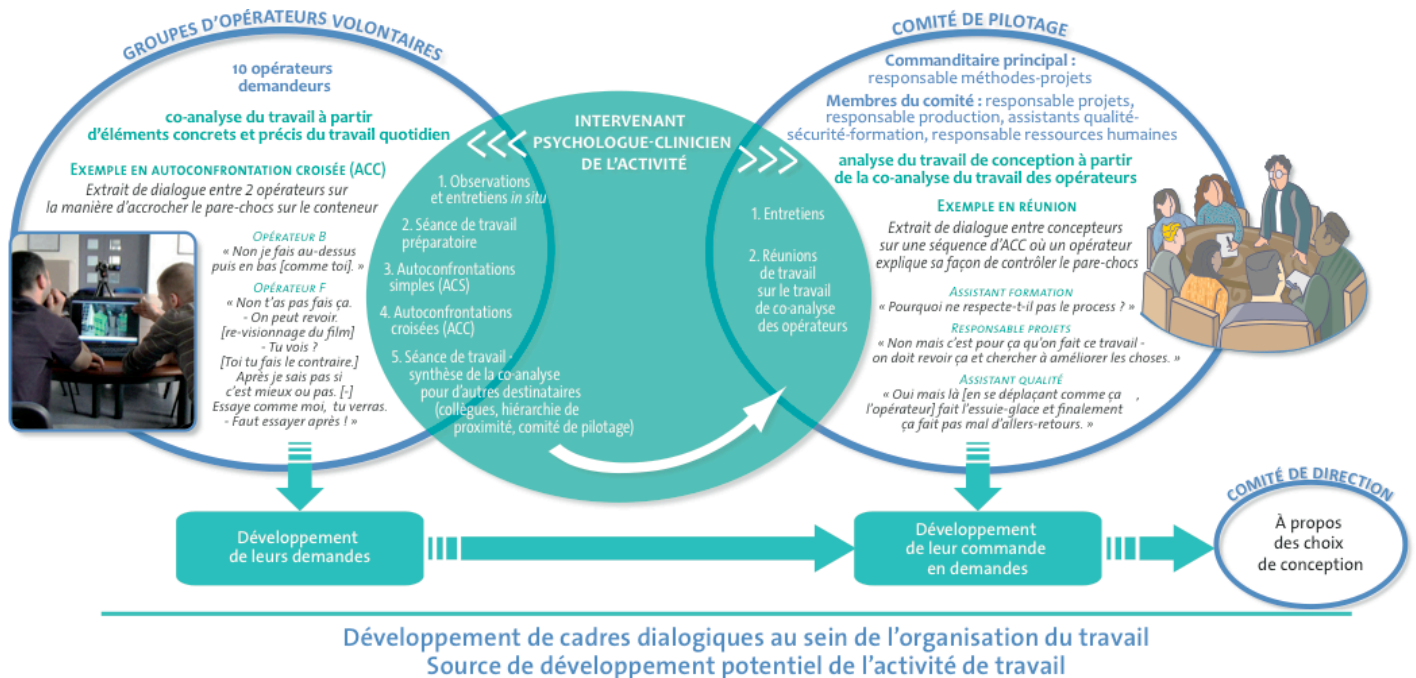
GROUPES D'OPÉRATEURS VOLONTAIRES

10 opérateurs demandeurs

co-analyse du travail à partir d'éléments concrets et précis du travail quotidien

EXEMPLE EN AUTOCONFRONTATION CROISÉE (ACC)

Extrait de dialogue entre 2 opérateurs sur la manière d'accrocher le pare-chocs sur le conteneur

OPÉRATEUR B
« Non je fais au-dessus puis en bas [comme toi]. »

OPÉRATEUR F
« Non t'as pas fais ça.
- On peut revoir.
[re-visionnage du film]
- Tu vois ?
[Toi tu fais le contraire.]
Après je sais pas si c'est mieux ou pas. [-]
Essaye comme moi, tu verras.
- Faut essayer après ! »

INTERVENANT PSYCHOLOGUE-CLINICIEN DE L'ACTIVITÉ

1. Observations et entretiens in situ

2. Séance de travail préparatoire

3. Autoconfrontations simples (ACS)

4. Autoconfrontations croisées (ACC)

5. Séance de travail - synthèse de la co-analyse pour d'autres destinataires (collègues, hiérarchie de proximité, comité de pilotage)

1. Entretiens

2. Réunions de travail sur le travail de co-analyse des opérateurs

COMITÉ DE PILOTAGE

Commanditaire principal : responsable méthodes-projets

Membres du comité : responsable projets, responsable production, assistants qualité-sécurité-formation, responsable ressources humaines

analyse du travail de conception à partir de la co-analyse du travail des opérateurs

EXEMPLE EN RÉUNION

Extrait de dialogue entre concepteurs sur une séquence d'ACC où un opérateur explique sa façon de contrôler le pare-chocs

ASSISTANT FORMATION
« Pourquoi ne respecte-t-il pas le process ? »

RESPONSABLE PROJETS
« Non mais c'est pour ça qu'on fait ce travail - on doit revoir ça et chercher à améliorer les choses. »

ASSISTANT QUALITÉ
« Oui mais là [en se déplaçant comme ça , l'opérateur] fait l'essuie-glace et finalement ça fait pas mal d'allers-retours. »

Développement de leurs demandes

Développement de leur commande en demandes

COMITÉ DE DIRECTION

À propos des choix de conception

Développement de cadres dialogiques au sein de l'organisation du travail
Source de développement potentiel de l'activité de travail